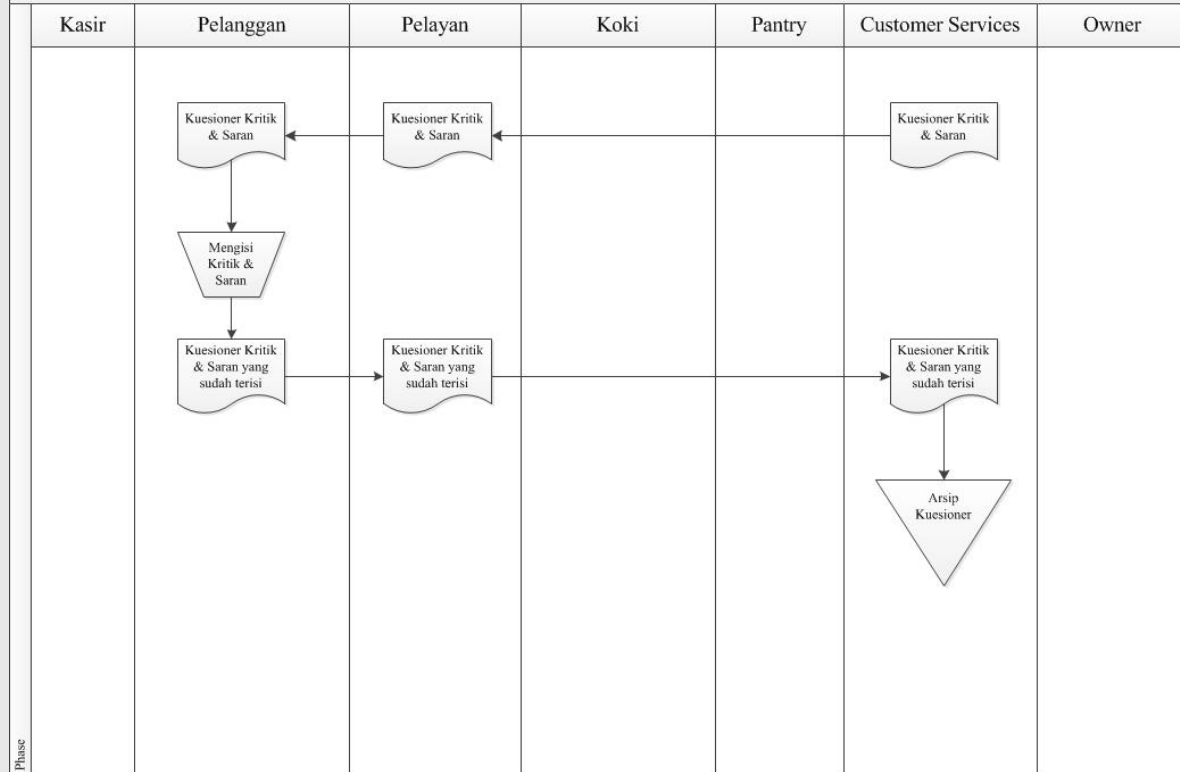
| Kasir | Pelanggan | Pelayan | Koki | Pantry | Customer Services | Owner |
|---|---|---|---|---|---|---|

Kuesioner Kritik & Saran

Kuesioner Kritik & Saran

Kuesioner Kritik & Saran

Mengisi Kritik & Saran

Kuesioner Kritik & Saran yang sudah terisi

Kuesioner Kritik & Saran yang sudah terisi

Kuesioner Kritik & Saran yang sudah terisi

Arsip Kuesioner

Phase